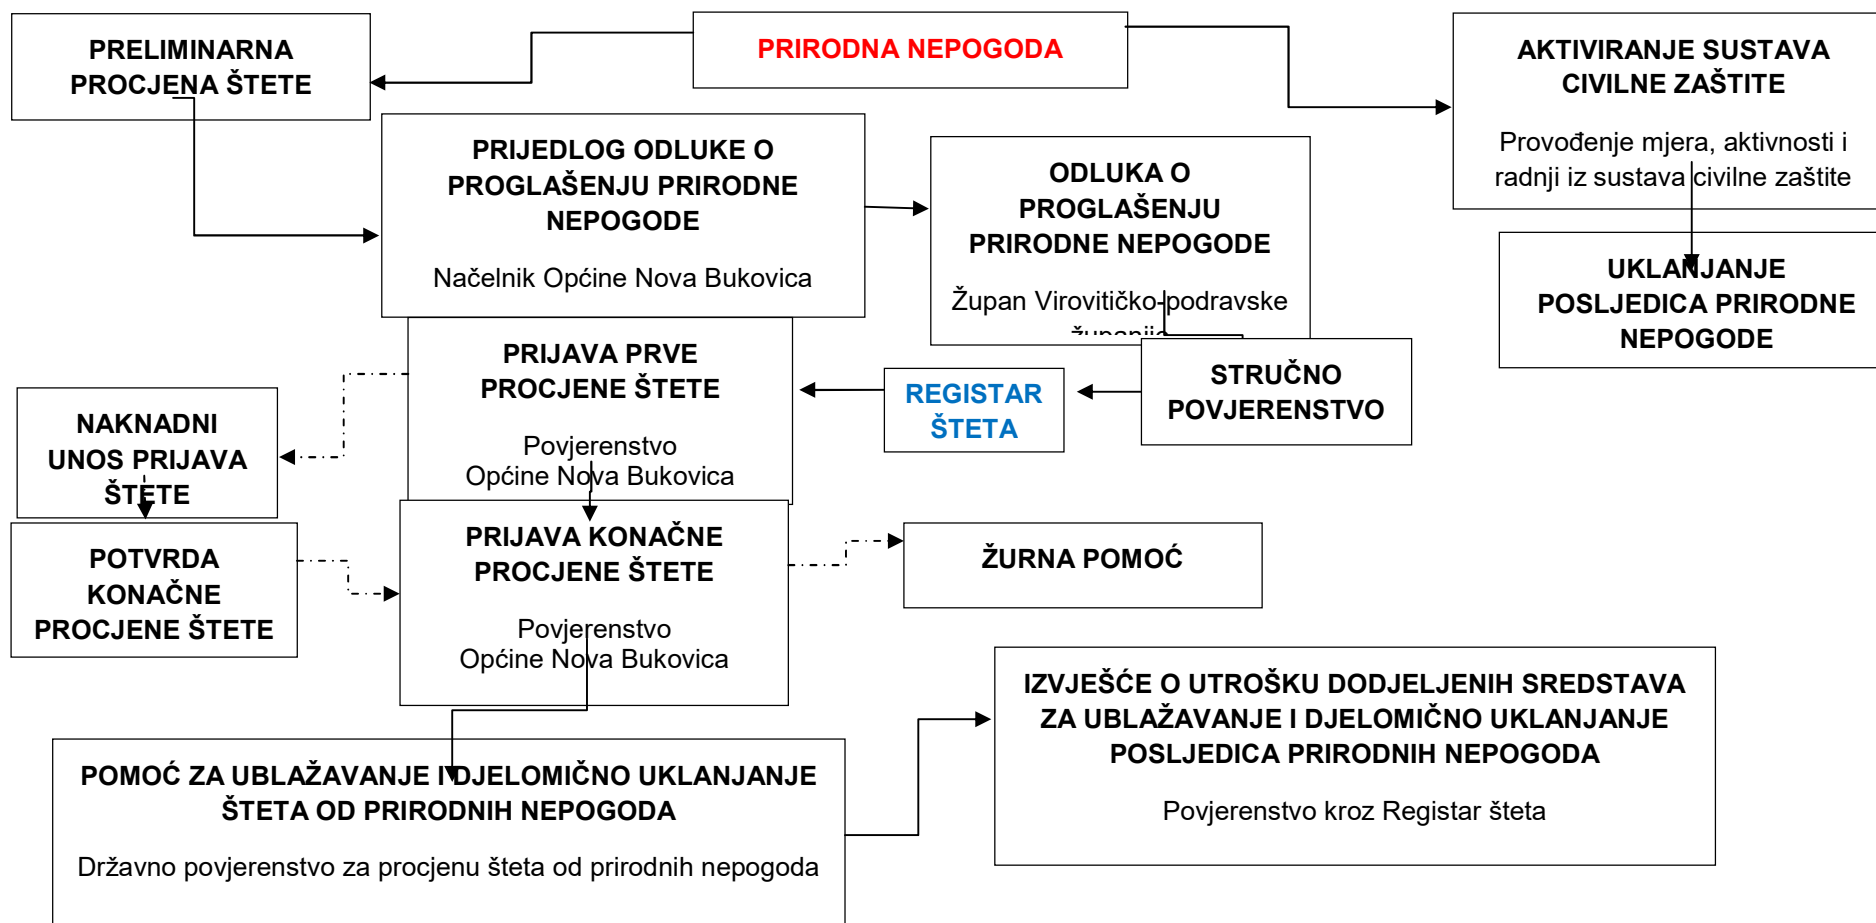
PRELIMINARNA PROCJENA ŠTETE

PRIRODNA NEPOGODA

AKTIVIRANJE SUSTAVA CIVILNE ZAŠTITE

Provođenje mjera, aktivnosti i radnji iz sustava civilne zaštite

PRIJEDLOG ODLUKE O PROGLAŠENJU PRIRODNE NEPOGODE

Načelnik Općine Nova Bukovica

ODLUKA O PROGLAŠENJU PRIRODNE NEPOGODE

Župan Virovitičko-podravske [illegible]

UKLANJANJE POSLJEDICA PRIRODNE NEPOGODE

PRIJAVA PRVE PROCJENE ŠTETE

Povjerenstvo Općine Nova Bukovica

REGISTAR ŠTETA

STRUČNO POVJERENSTVO

NAKNADNI UNOS PRIJAVA ŠTETE

POTVRDA KONAČNE PROCJENE ŠTETE

PRIJAVA KONAČNE PROCJENE ŠTETE

Povjerenstvo Općine Nova Bukovica

ŽURNA POMOĆ

IZVJEŠĆE O UTROŠKU DODJELJENIH SREDSTAVA ZA UBLAŽAVANJE I DJELOMIČNO UKLANJANJE POSLJEDICA PRIRODNIH NEPOGODA

Povjerenstvo kroz Registar šteta

POMOĆ ZA UBLAŽAVANJE I DJELOMIČNO UKLANJANJE ŠTETA OD PRIRODNIH NEPOGODA

Državno povjerenstvo za procjenu šteta od prirodnih nepogoda